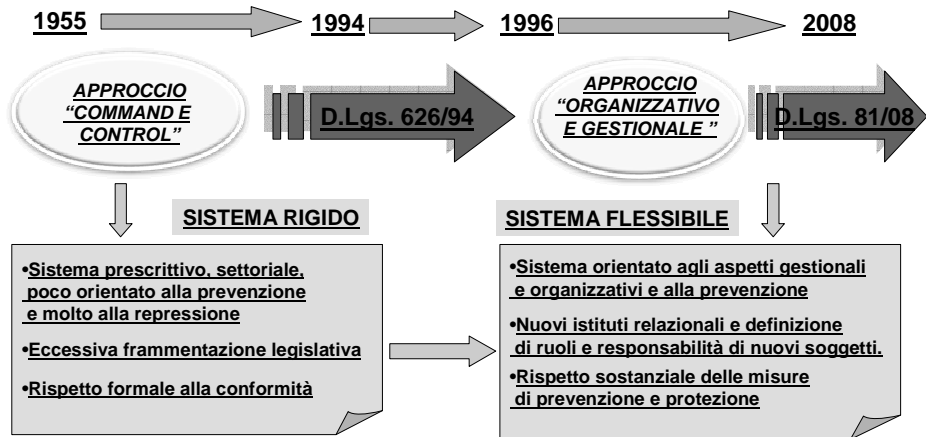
1955 1994 1996 2008

APPROCCIO "COMMAND E CONTROL"

D.Lgs. 626/94

APPROCCIO "ORGANIZZATIVO E GESTIONALE "

D.Lgs. 81/08

SISTEMA RIGIDO

SISTEMA FLESSIBILE

•Sistema prescrittivo, settoriale, poco orientato alla prevenzione e molto alla repressione

•Eccessiva frammentazione legislativa

•Rispetto formale alla conformità

•Sistema orientato agli aspetti gestionali e organizzativi e alla prevenzione

•Nuovi istituti relazionali e definizione di ruoli e responsabilità di nuovi soggetti.

•Rispetto sostanziale delle misure di prevenzione e protezione